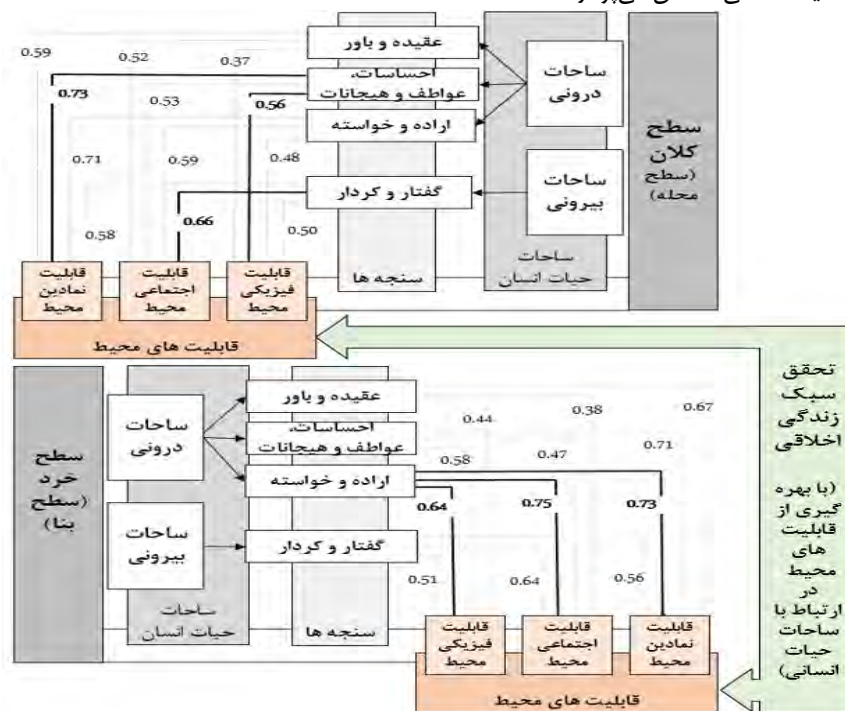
سطح کلان (سطح محله)

ساحات درونی

ساحات بیرونی

ساحات حیات انسان

عقیده و باور

احساسات، عواطف و هیجانات

اراده و خواسته

گفتار و کردار

سنجه ها

0.59 0.52 0.37

0.73 0.53 0.56

0.71 0.59 0.48

0.66

0.58 0.50

قابلیت نمادین محیط

قابلیت اجتماعی محیط

قابلیت فیزیکی محیط

قابلیت های محیط

تحقق سبک زندگی اخلاقی

(با بهره گیری از قابلیت های محیط در ارتباط با ساحات حیات انسانی)

سطح خرد (سطح بنا)

ساحات درونی

ساحات بیرونی

ساحات حیات انسان

عقیده و باور

احساسات، عواطف و هیجانات

اراده و خواسته

گفتار و کردار

سنجه ها

0.44 0.38 0.67

0.58 0.47 0.71

0.64 0.75 0.73

0.51 0.64 0.56

قابلیت فیزیکی محیط

قابلیت اجتماعی محیط

قابلیت نمادین محیط

قابلیت های محیط